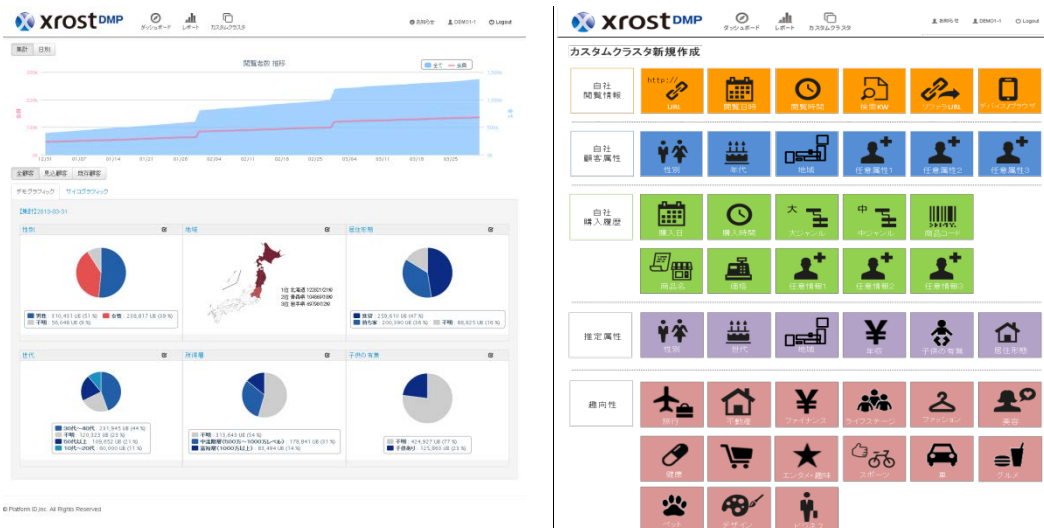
xrost DMP

ダッシュボード レポート カスタムクラスタ

お知らせ DEMO1-1 Logout

集計 日別

閲覧者数 推移

全て 会員

全顧客 見込顧客 既存顧客

デモグラフィック サイコグラフィック

【集計】2013-03-31

性別

地域

居住形態

1位 北海道
2位 青森県
3位 岩手県

世代

所得層

子供の有無

© Platform ID,inc. All Rights Reserved

xrost DMP

ダッシュボード レポート カスタムクラスタ

お知らせ DEMO1-1 Logout

カスタムクラスタ新規作成

自社閲覧情報

http://

URL

閲覧日時

閲覧時間

検索KW

リファラURL

デバイス/ブラウザ

自社顧客属性

性別

年代

地域

任意属性1

任意属性2

任意属性3

自社購入履歴

購入日

購入時間

大

大ジャンル

中

中ジャンル

商品コード

商品名

価格

任意情報1

任意情報2

任意情報3

推定属性

性別

世代

地域

¥

年収

子供の有無

居住形態

趣向性

旅行

不動産

¥

ファイナンス

ライフステージ

ファッション

美容

健康

エンタメ・趣味

スポーツ

車

グルメ

ペット

デザイン

ビジネス